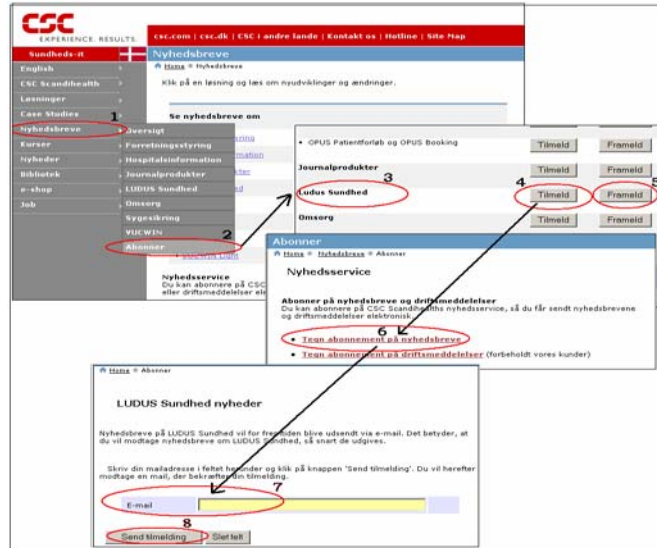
CSC
EXPERIENCE. RESULTS.

csc.com | csc.dk | CSC i andre lande | Kontakt os | Hotline | Site Map

Sundheds-it

Nyhedsbreve

Home » Nyhedsbreve

Klik på en løsning og læs om nyudviklinger og ændringer.

English
CSC Scandihealth
Løsninger
Case Studies
Nyhedsbreve
Kurser
Nyheder
Bibliotek
e-shop
Job

1

Oversigt
Forretningsstyring
Hospitalsinformation
Journalprodukter
LUDUS Sundhed
Omsorg
Sygesikring
VUCWIN
Abonner

2

Se nyhedsbreve om

Nyhedsservice
Du kan abonnere på CSC
eller driftsmeddelelser ele

OPUS Patientforløb og OPUS Booking | Tilmeld | Frameld
Journalprodukter | Tilmeld | Frameld
Ludus Sundhed | Tilmeld | Frameld
Omsorg | Tilmeld | Frameld

3
4
5

Abonner

Home » Nyhedsbreve » Abonner

Nyhedsservice

Abonner på nyhedsbreve og driftsmeddelelser
Du kan abonnere på CSC Scandihealths nyhedsservice, så du får sendt nyhedsbrevene og driftsmeddelelser elektronisk.

6

• Tegn abonnement på nyhedsbreve
• Tegn abonnement på driftsmeddelelser (forbeholdt vores kunder)

Home » Abonner

LUDUS Sundhed nyheder

Nyhedsbreve på LUDUS Sundhed vil for fremtiden blive udsendt via e-mail. Det betyder, at du vil modtage nyhedsbreve om LUDUS Sundhed, så snart de udgives.

Skriv din mailadresse i feltet herunder og klik på knappen 'Send tilmelding'. Du vil herefter modtage en mail, der bekræfter din tilmelding.

E-mail

7

8

Send tilmelding
Slet felt